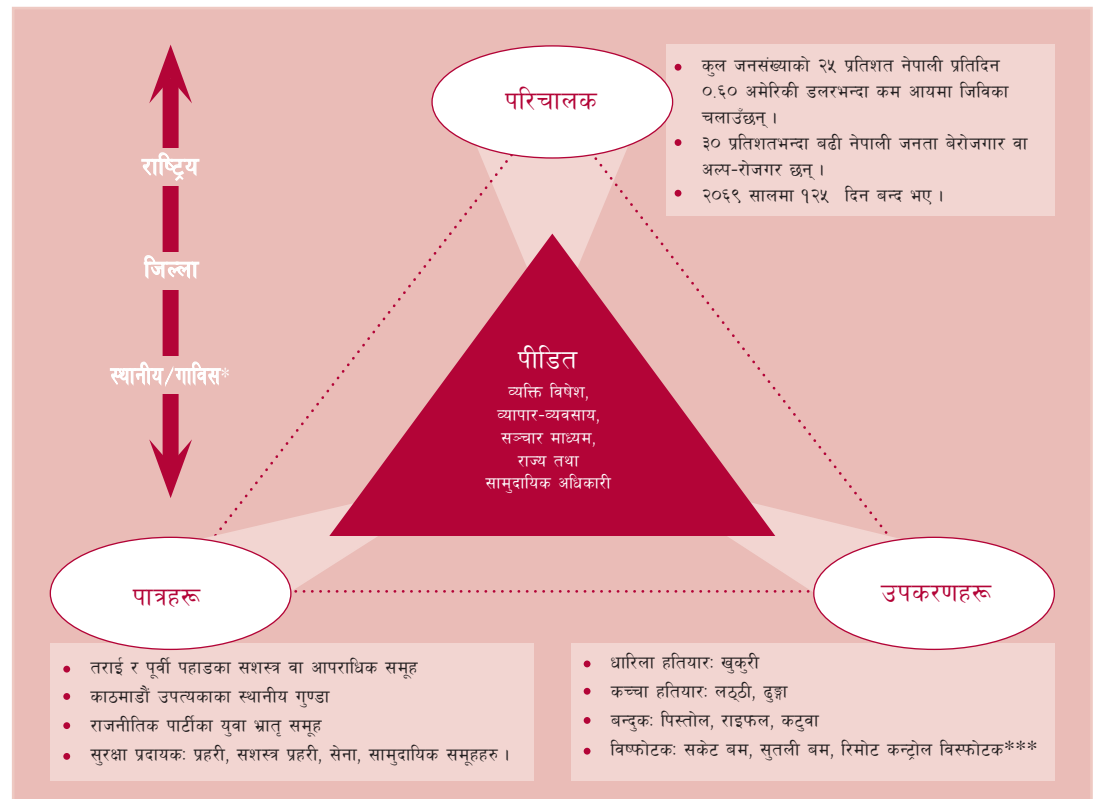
राष्ट्रिय

जिल्ला

स्थानीय/गाविस*

परिचालक

- कुल जनसंख्याको २५ प्रतिशत नेपाली प्रतिदिन ०.६० अमेरिकी डलरभन्दा कम आयमा जिविका चलाउँछन् ।
- ३० प्रतिशतभन्दा बढी नेपाली जनता बेरोजगार वा अल्प-रोजगार छन् ।
- २०६९ सालमा १२५ दिन बन्द भए ।

पीडित
व्यक्ति विषेश,
व्यापार-व्यवसाय,
सञ्चार माध्यम,
राज्य तथा
सामुदायिक अधिकारी

पात्रहरू

उपकरणहरू

- तराई र पूर्वी पहाडका सशस्त्र वा आपराधिक समूह
- काठमाडौं उपत्यकाका स्थानीय गुण्डा
- राजनीतिक पार्टीका युवा भ्रातृ समूह
- सुरक्षा प्रदायकः प्रहरी, सशस्त्र प्रहरी, सेना, सामुदायिक समूहहरु ।

- धारिला हतियारः खुकुरी
- कच्चा हतियारः लठ्ठी, ढुङ्गा
- बन्दुकः पिस्तोल, राइफल, कट्टुवा
- विष्फोटकः सकेट बम, सुतली बम, रिमोट कन्ट्रोल विस्फोटक***